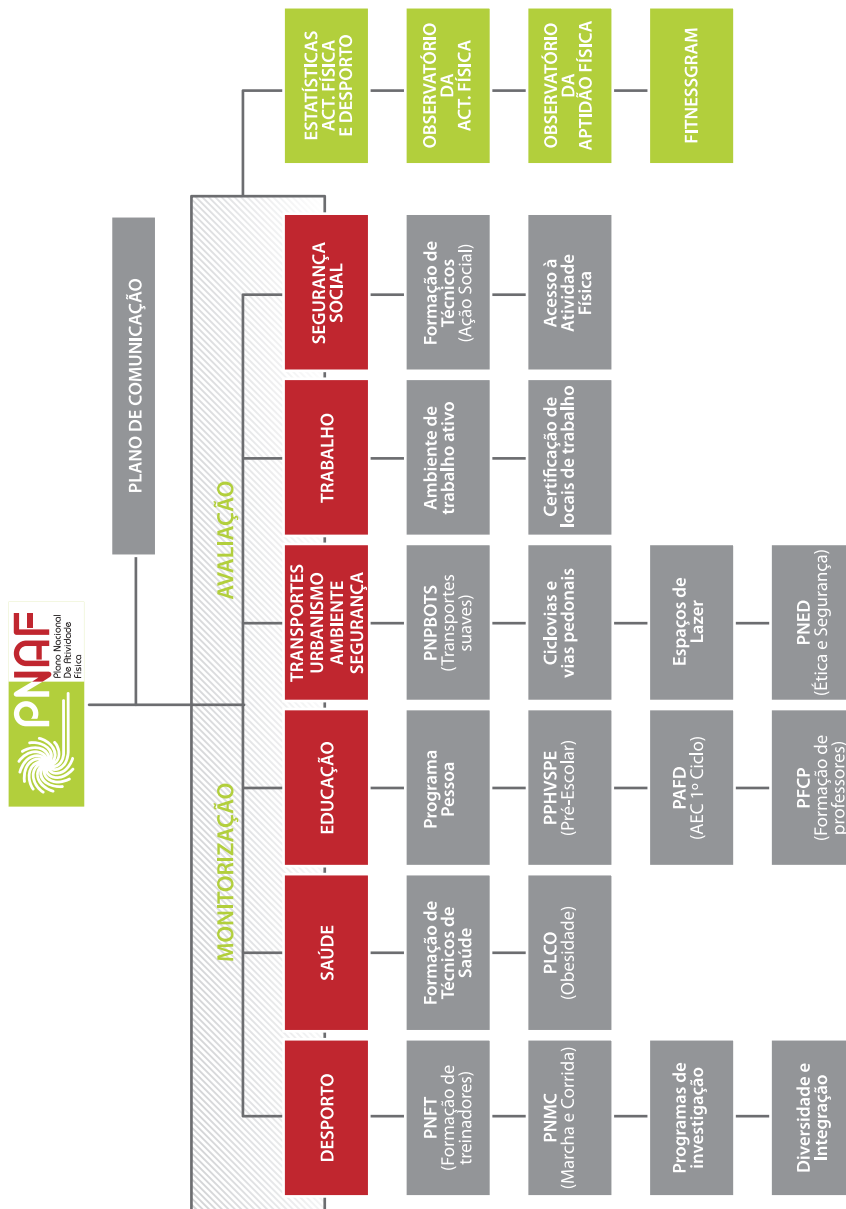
PNAF
Plano Nacional De Atividade Física

PLANO DE COMUNICAÇÃO

ESTATÍSTICAS ACT. FÍSICA E DESPORTO

OBSERVATÓRIO DA ACT. FÍSICA

OBSERVATÓRIO DA APTIDÃO FÍSICA

FITNESSGRAM

AVALIAÇÃO

MONITORIZAÇÃO

SEGURANÇA SOCIAL

Formação de Técnicos (Ação Social)

Acesso à Atividade Física

TRABALHO

Ambiente de trabalho ativo

Certificação de locais de trabalho

TRANSPORTES URBANISMO AMBIENTE SEGURANÇA

PNPBOTS (Transportes suaves)

Ciclovias e vias pedonais

Espaços de Lazer

PNED (Ética e Segurança)

EDUCAÇÃO

Programa Pessoa

PPHVSPE (Pré-Escolar)

PAFD (AEC 1º Ciclo)

PFCP (Formação de professores)

SAÚDE

Formação de Técnicos de Saúde

PLCO (Obesidade)

DESPORTO

PNFT (Formação de treinadores)

PNMC (Marcha e Corrida)

Programas de investigação

Diversidade e Integração